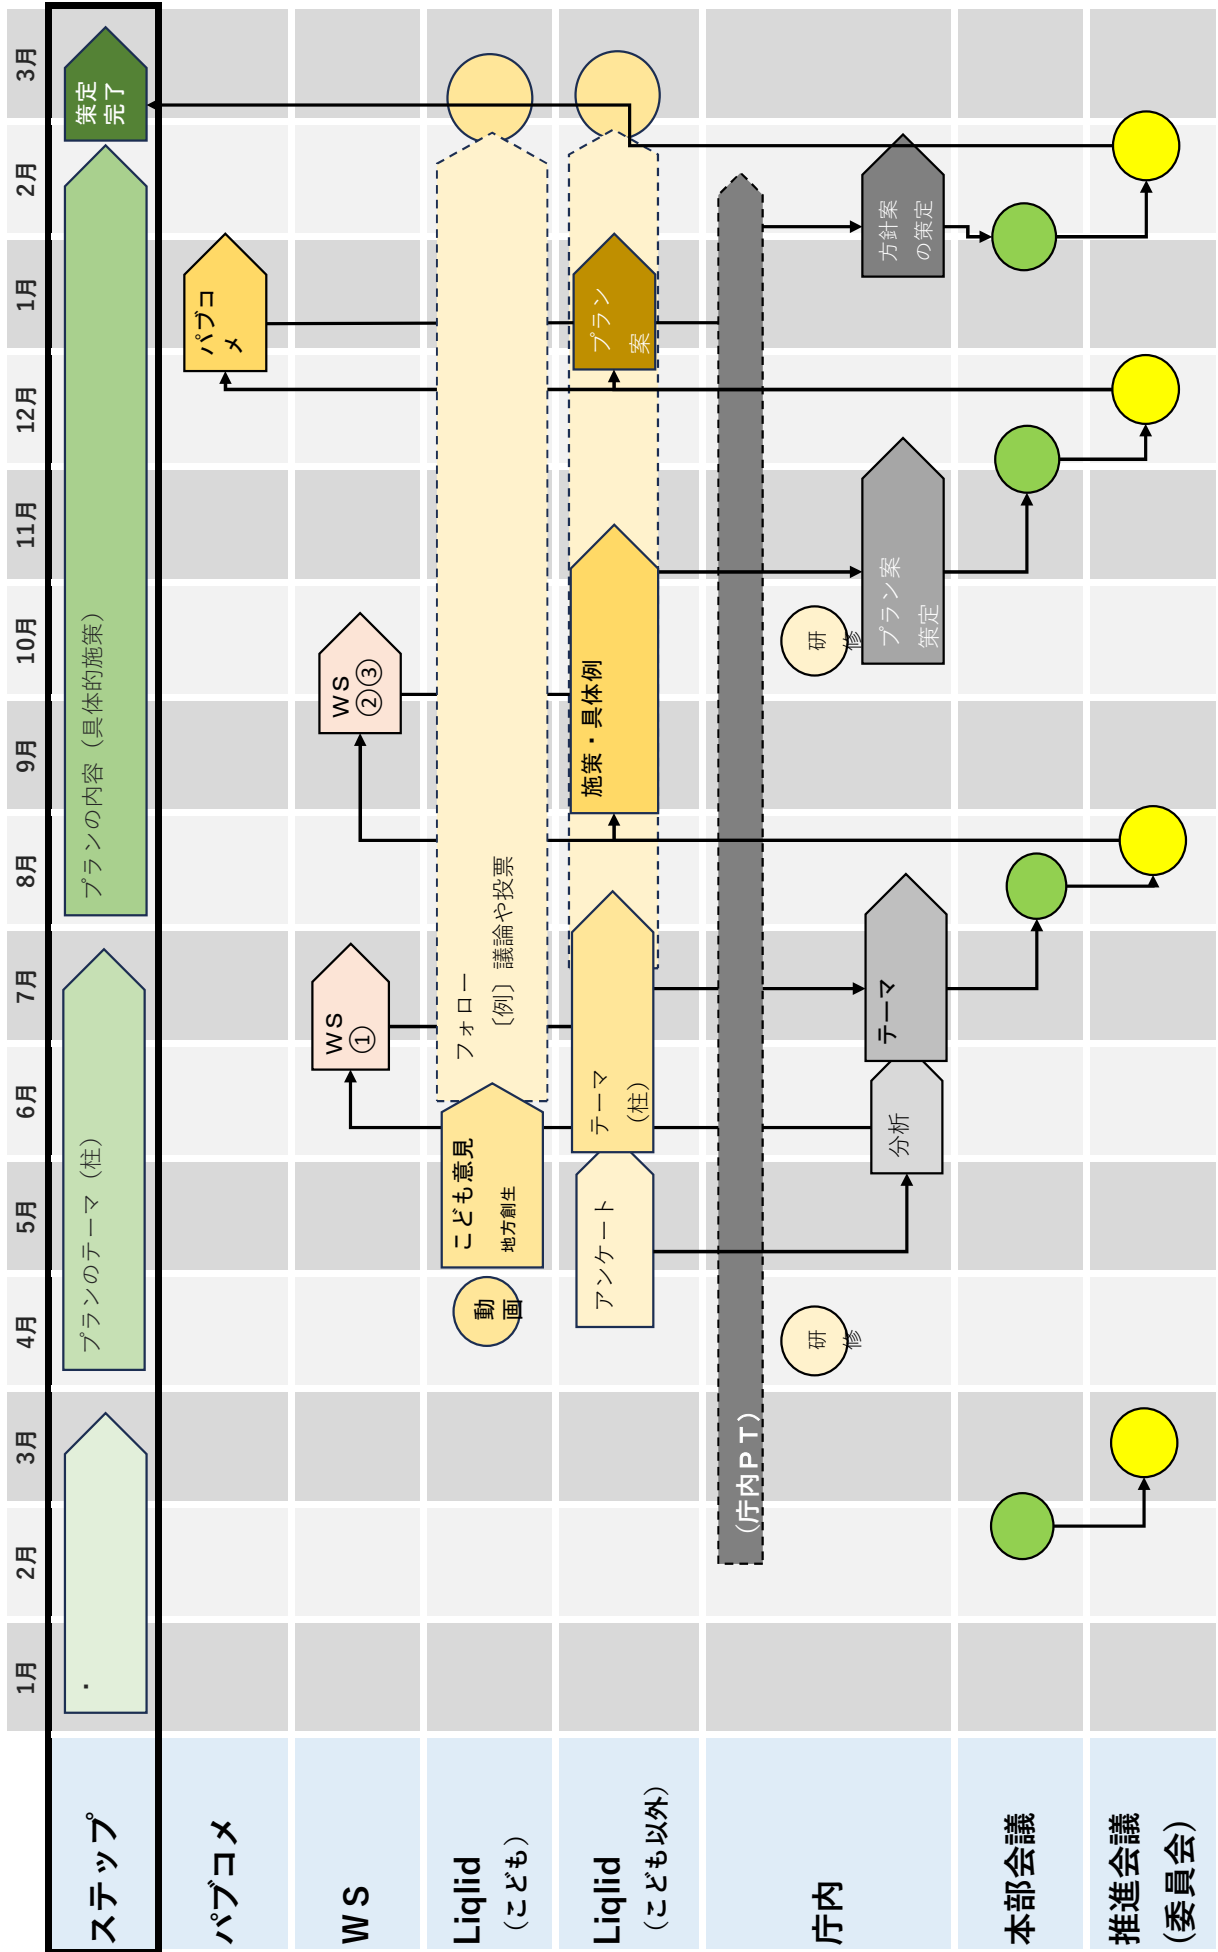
ステップ
パブコメ
WS
Liqlid（こども）
Liqlid（こども以外）
庁内
本部会議
推進会議（委員会）

1月
2月
3月
4月
5月
6月
7月
8月
9月
10月
11月
12月
1月
2月
3月

・
プランのテーマ（柱）
プランの内容（具体的施策）
策定完了

パブコメ

WS①
WS②③

動画
こども意見
地方創生
フォロー
〔例〕議論や投票

アンケート
テーマ（柱）
施策・具体例
プラン案

（庁内ＰＴ）
研修
分析
テーマ
研修
プラン案策定
方針案の策定